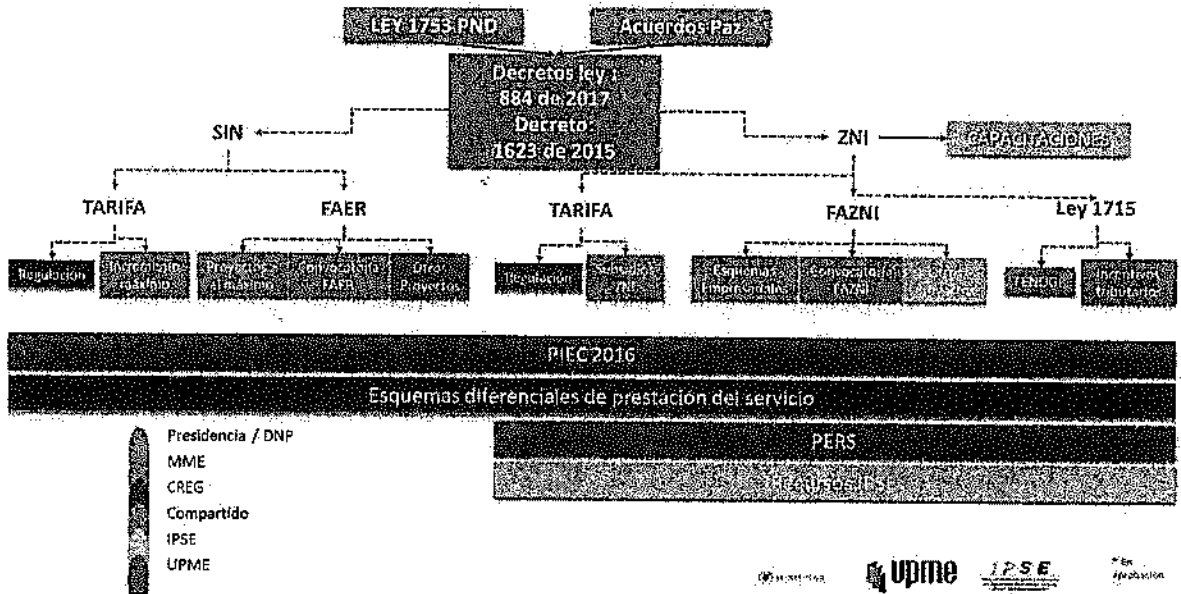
LEY 1753 PND

Acuerdos Paz

Decretos ley : 884 de 2017 Decreto : 1623 de 2015

SIN

ZNI

CAPACITACIONES

TARIFA

FAER

TARIFA

FAZNI

Ley 1715

Regulación

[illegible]

Proyectos al máximo

Convocatoria FAER

Otros Proyectos

Regulación

Subsidios ZNI

Esquemas Empresariales

Convocatoria FAZNI

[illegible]

FENOGE

Incentivos tributarios

PIEC 2016

Esquemas diferenciales de prestación del servicio

PERS

Recursos IPSE

Presidencia / DNP

MME

CREG

Compartido

IPSE

UPME

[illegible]

upme

IPSE

*En aprobación